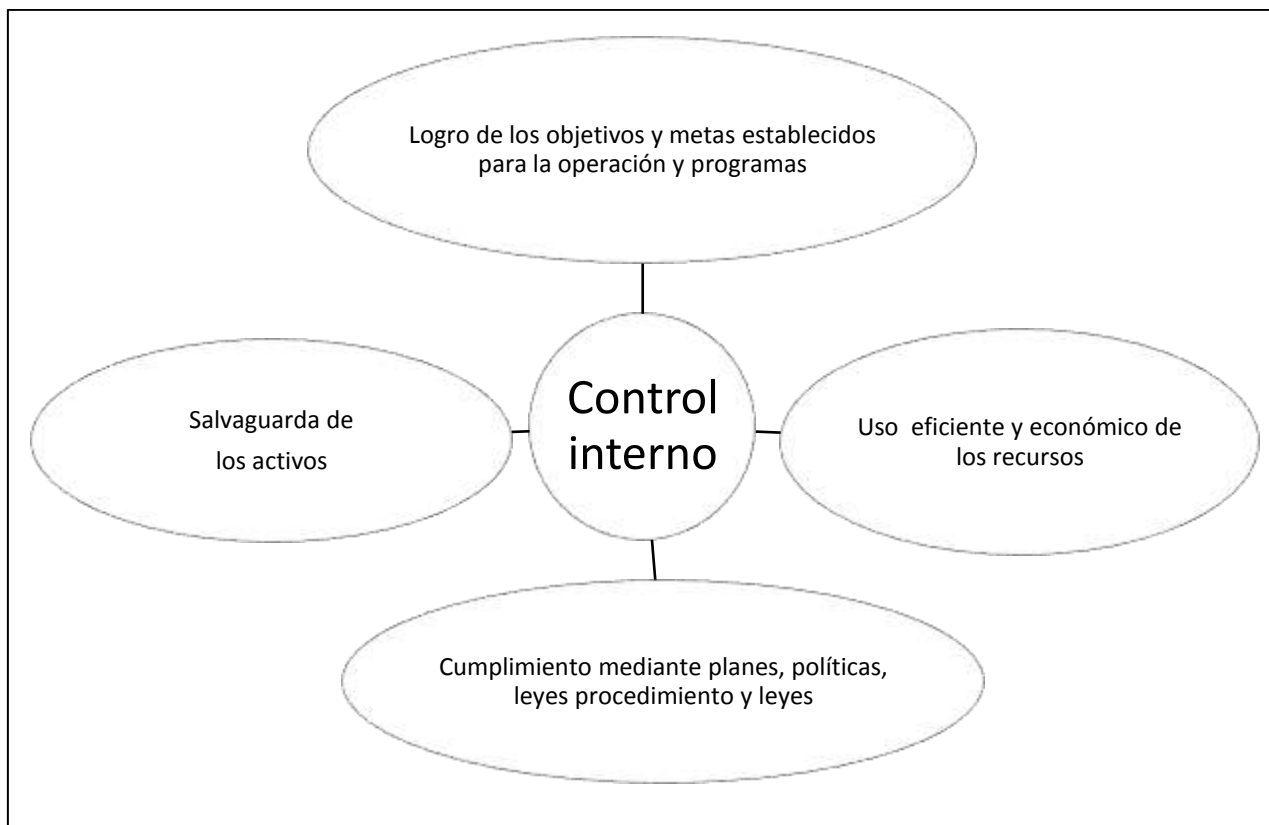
Logro de los objetivos y metas establecidos para la operación y programas

Salvaguarda de los activos

Control interno

Uso eficiente y económico de los recursos

Cumplimiento mediante planes, políticas, leyes procedimiento y leyes